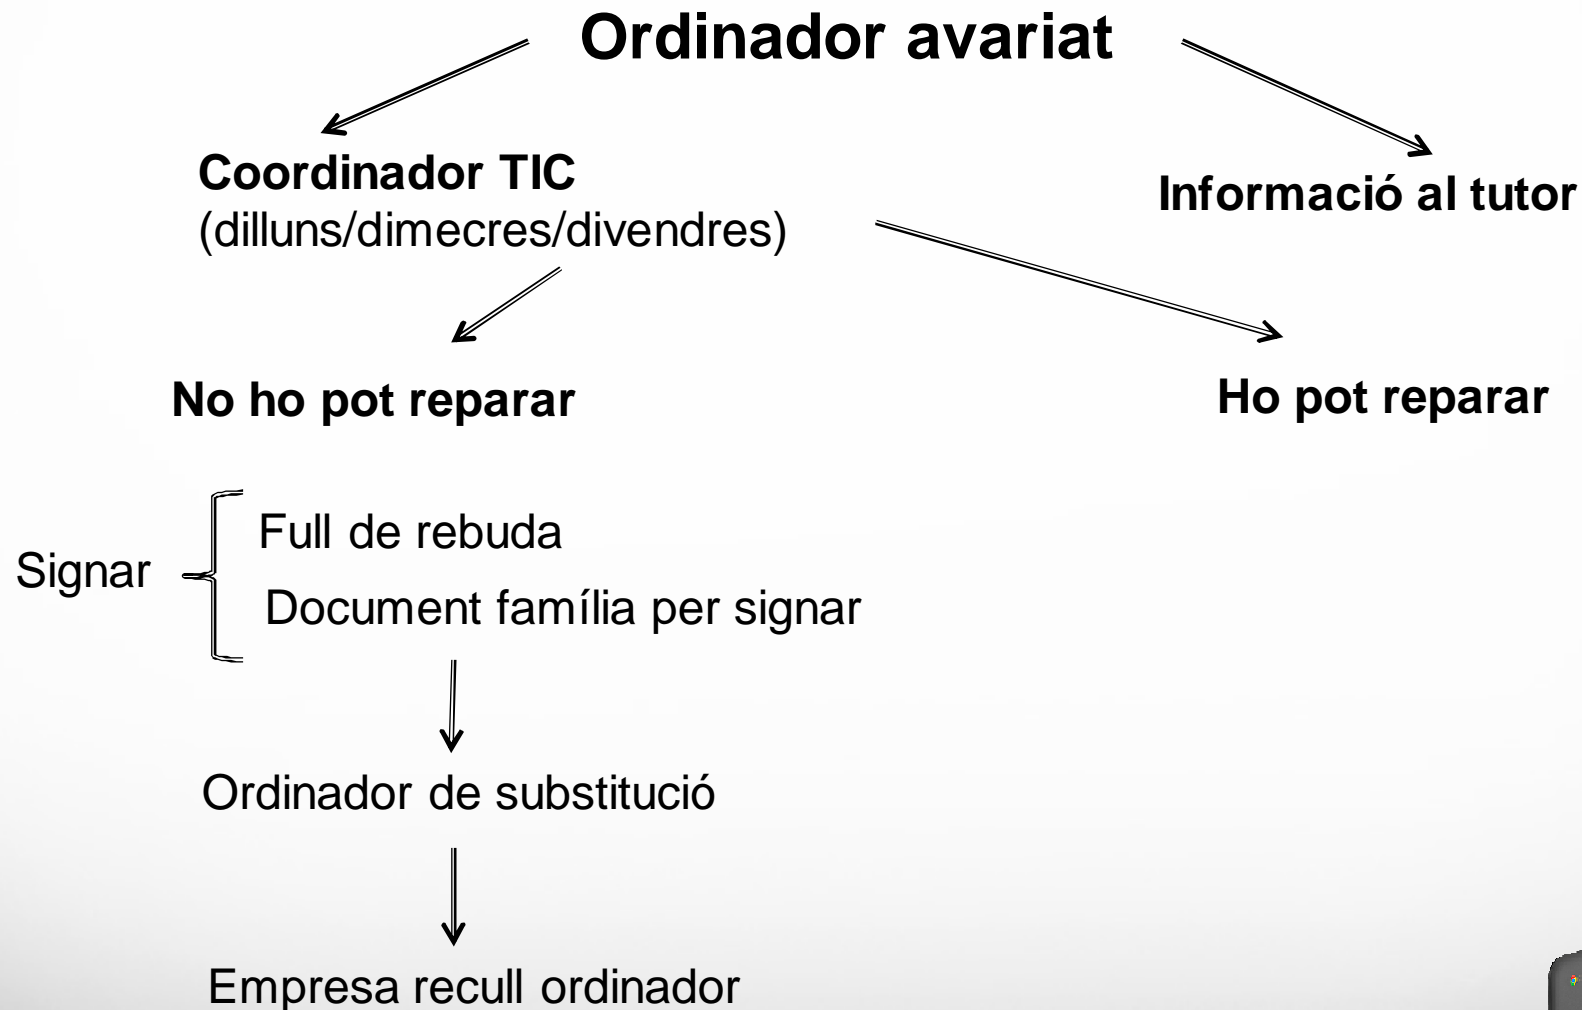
Ordinador avariat

Coordinador TIC
(dilluns/dimecres/divendres)

Informació al tutor

No ho pot reparar

Ho pot reparar

Signar

Full de rebuda

Document família per signar

Ordinador de substitució

Empresa recull ordinador